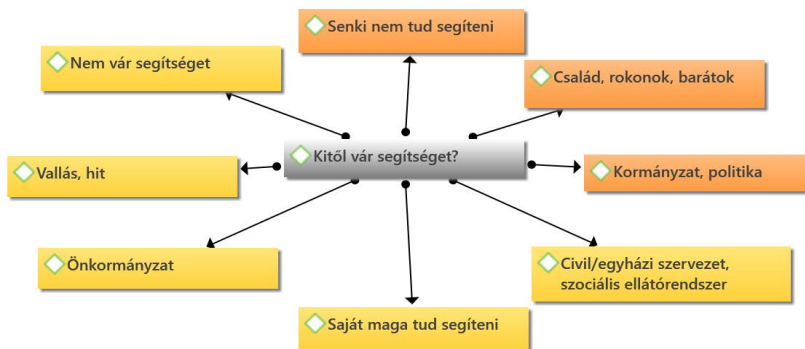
Kitől vár segítséget?

Senki nem tud segíteni

Nem vár segítséget

Család, rokonok, barátok

Vallás, hit

Kormányzat, politika

Önkormányzat

Civil/egyházi szervezet, szociális ellátórendszer

Saját maga tud segíteni